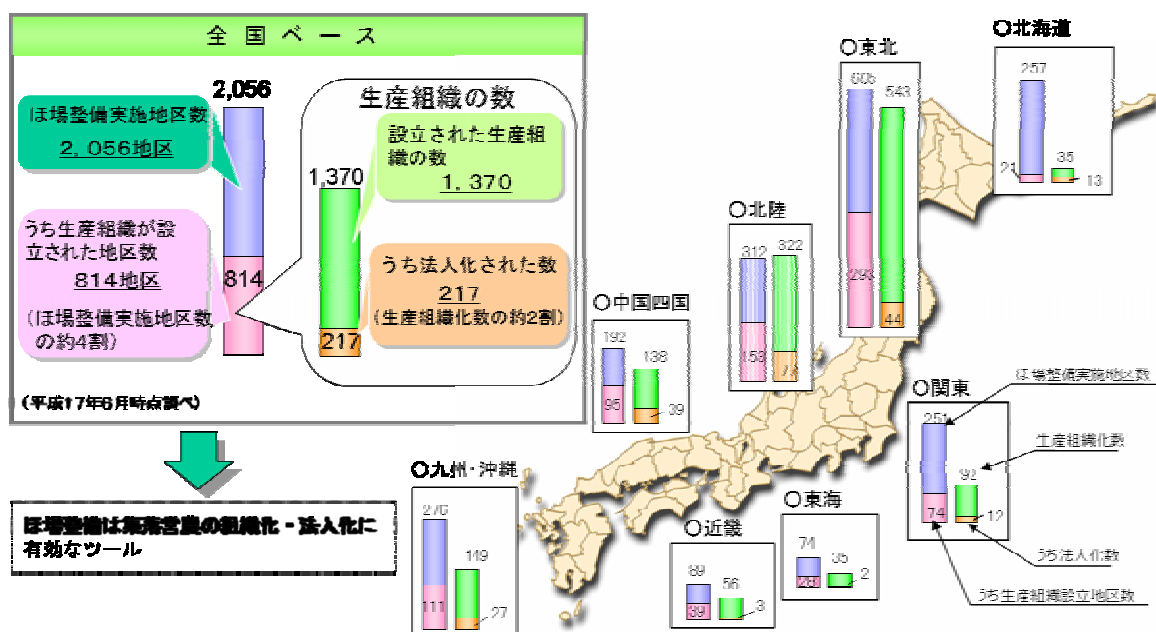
全国ベース

2,056

ほ場整備実施地区数
2,056地区

うち生産組織が設立された地区数
814地区
（ほ場整備実施地区数の約4割）

814

生産組織の数

1,370

設立された生産組織の数
1,370

うち法人化された数
217
（生産組織化数の約2割）

217

（平成17年6月時点調べ）

ほ場整備は集落営農の組織化・法人化に有効なツール

○北海道
257
21
35
13

○東北
606
543
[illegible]
44

○北陸
312
322
153
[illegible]

○中国四国
192
138
95
39

○関東
251
92
74
12

ほ場整備実施地区数
生産組織化数
うち法人化数
うち生産組織設立地区数

○九州・沖縄
270
149
111
27

○近畿
89
56
39
3

○東海
74
35
28
2